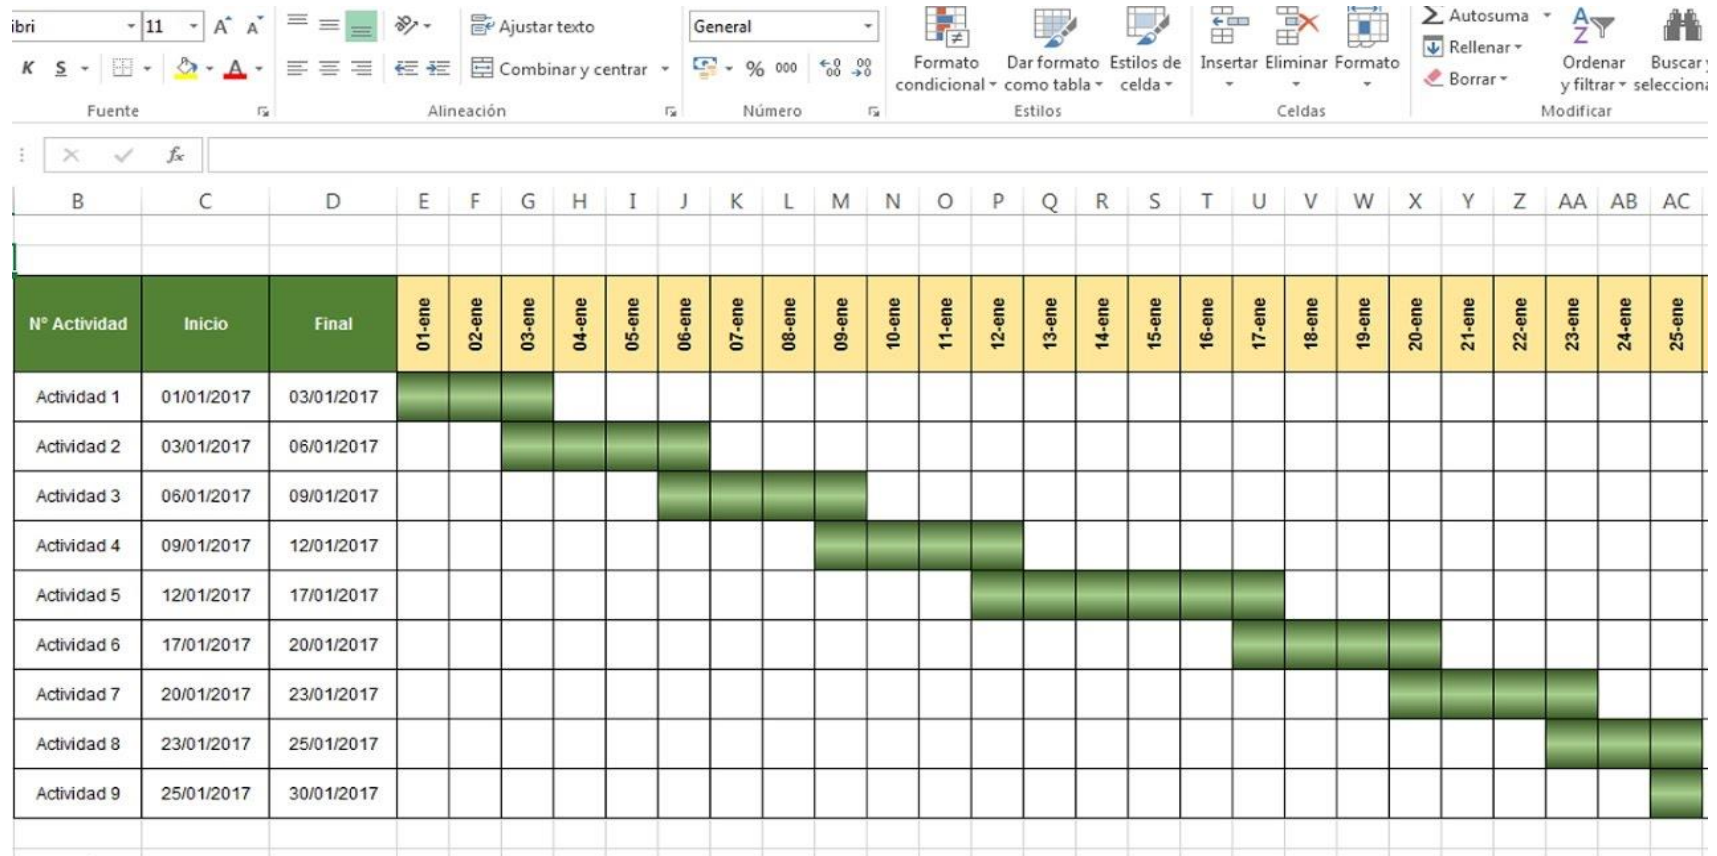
ibri 11 A A
K S A
Fuente
Ajustar texto
Combinar y centrar
Alineación
General
% 000
Número
Formato condicional
Dar formato como tabla
Estilos de celda
Estilos
Insertar Eliminar Formato
Celdas
Autosuma
Rellenar
Borrar
Ordenar y filtrar
Buscar y selecciona
Modificar

| B | C | D | E | F | G | H | I | J | K | L | M | N | O | P | Q | R | S | T | U | V | W | X | Y | Z | AA | AB | AC |
|---|---|---|---|---|---|---|---|---|---|---|---|---|---|---|---|---|---|---|---|---|---|---|---|---|---|---|---|
| Nº Actividad | Inicio | Final | 01-ene | 02-ene | 03-ene | 04-ene | 05-ene | 06-ene | 07-ene | 08-ene | 09-ene | 10-ene | 11-ene | 12-ene | 13-ene | 14-ene | 15-ene | 16-ene | 17-ene | 18-ene | 19-ene | 20-ene | 21-ene | 22-ene | 23-ene | 24-ene | 25-ene |
| Actividad 1 | 01/01/2017 | 03/01/2017 | | | | | | | | | | | | | | | | | | | | | | | | | |
| Actividad 2 | 03/01/2017 | 06/01/2017 | | | | | | | | | | | | | | | | | | | | | | | | | |
| Actividad 3 | 06/01/2017 | 09/01/2017 | | | | | | | | | | | | | | | | | | | | | | | | | |
| Actividad 4 | 09/01/2017 | 12/01/2017 | | | | | | | | | | | | | | | | | | | | | | | | | |
| Actividad 5 | 12/01/2017 | 17/01/2017 | | | | | | | | | | | | | | | | | | | | | | | | | |
| Actividad 6 | 17/01/2017 | 20/01/2017 | | | | | | | | | | | | | | | | | | | | | | | | | |
| Actividad 7 | 20/01/2017 | 23/01/2017 | | | | | | | | | | | | | | | | | | | | | | | | | |
| Actividad 8 | 23/01/2017 | 25/01/2017 | | | | | | | | | | | | | | | | | | | | | | | | | |
| Actividad 9 | 25/01/2017 | 30/01/2017 | | | | | | | | | | | | | | | | | | | | | | | | | |